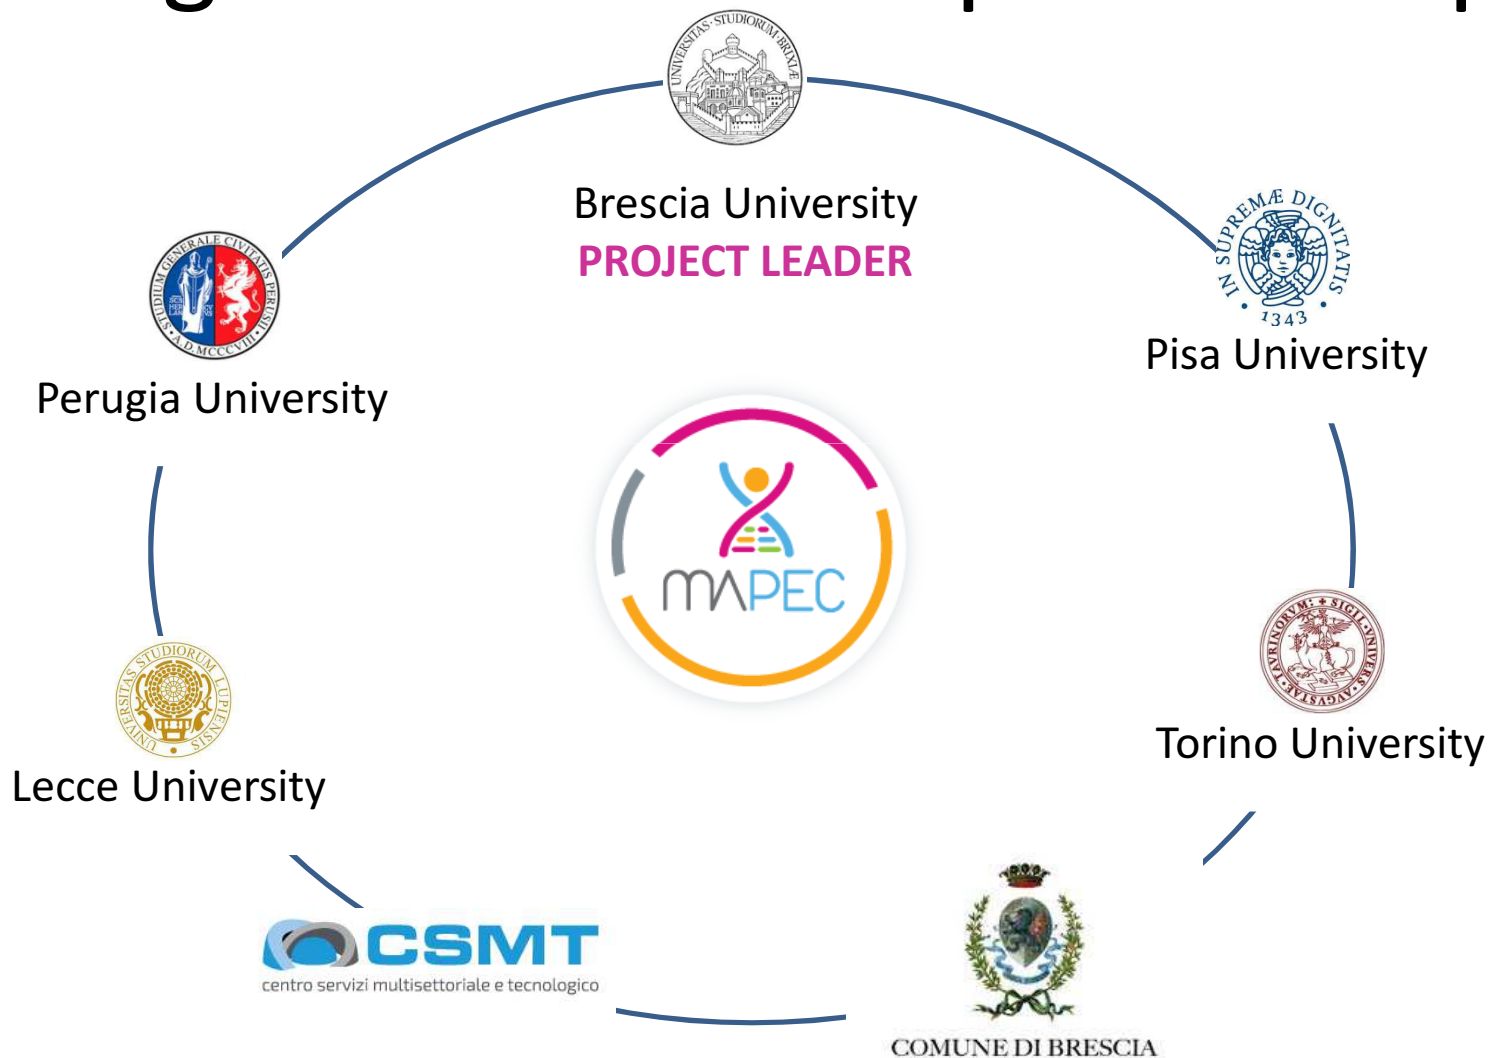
UNIVERSITAS STUDIORUM BRIXIAE

Brescia University
PROJECT LEADER

IN SUPREMÆ DIGNITATIS 1343

Pisa University

STUDIUM GENERALE CIVITATIS PERUSII A.D. MCCCVIII

Perugia University

MAPEC

SIGILLUM UNIVERSITATIS AUGUSTAE TAURINORUM

Torino University

UNIVERSITAS STUDIORUM LUPIENSIS

Lecce University

CSMT
centro servizi multisettoriale e tecnologico

COMUNE DI BRESCIA